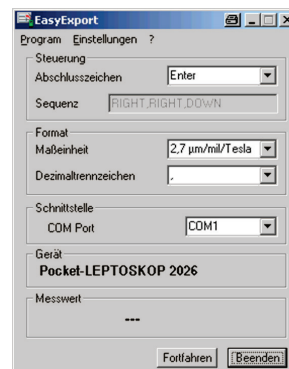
EasyExport

Program Einstellungen ?

Steuerung
Abschlusszeichen Enter
Sequenz RIGHT,RIGHT,DOWN

Format
Maßeinheit 2,7 µm/mil/Tesla
Dezimaltrennzeichen ,

Schnittstelle
COM Port COM1

Gerät
Pocket-LEPTOSKOP 2026

Messwert
---

Fortfahren Beenden